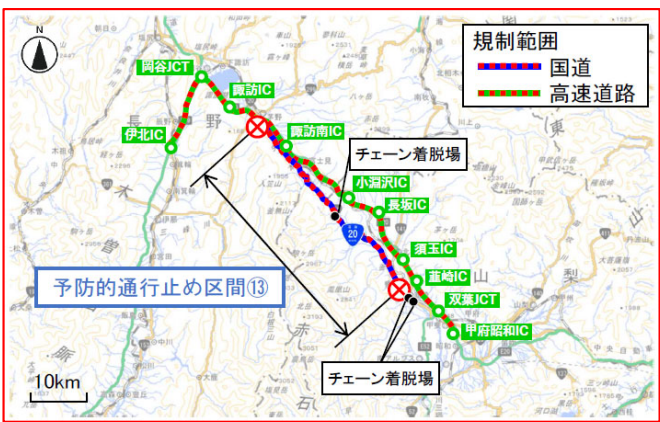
N

規制範囲

国道

高速道路

岡谷JCT

諏訪IC

伊北IC

諏訪南IC

チェーン着脱場

小淵沢IC

長坂IC

20

須玉IC

韮崎IC

双葉JCT

甲府昭和IC

予防的通行止め区間⑬

チェーン着脱場

10km

長

野

東

山

梨

木

曽

赤

石